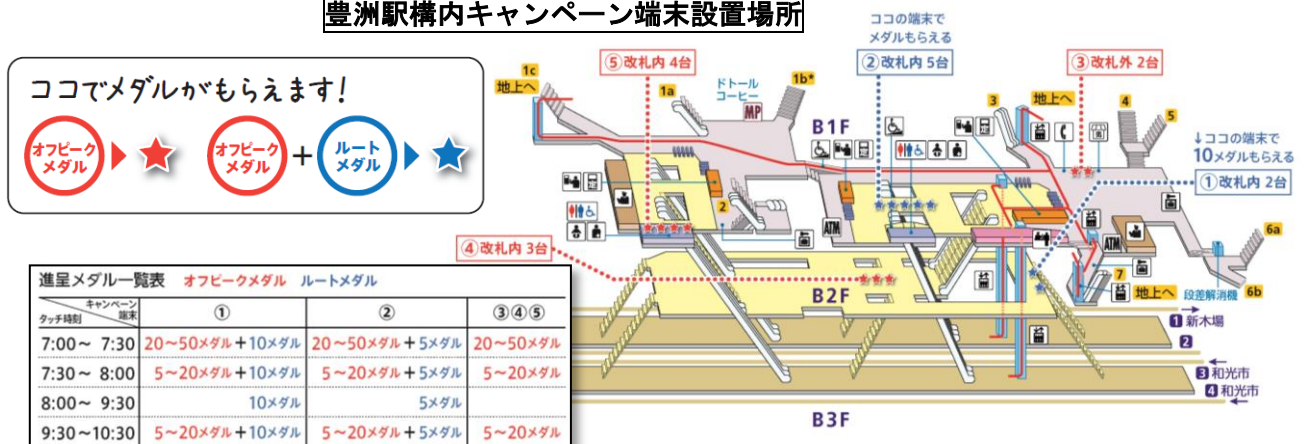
豊洲駅構内キャンペーン端末設置場所

ココでメダルがもらえます!

オフピークメダル ★

オフピークメダル + ルートメダル ★

進呈メダル一覧表 オフピークメダル ルートメダル

| キャンペーン端末 / タッチ時刻 | ① | ② | ③④⑤ |
|---|---|---|---|
| 7:00～ 7:30 | 20～50メダル+10メダル | 20～50メダル+5メダル | 20～50メダル |
| 7:30～ 8:00 | 5～20メダル+10メダル | 5～20メダル+5メダル | 5～20メダル |
| 8:00～ 9:30 | 10メダル | 5メダル | |
| 9:30～10:30 | 5～20メダル+10メダル | 5～20メダル+5メダル | 5～20メダル |

⑤改札内 4台

ココの端末でメダルもらえる

②改札内 5台

③改札外 2台

↓ココの端末で10メダルもらえる

①改札内 2台

④改札内 3台

1c 地上へ

1a

ドトールコーヒー

MP

1b*

B1F

3

地上へ

4

5

ATM

ATM

2

7

地上へ

段差解消機

6a

6b

B2F

1 新木場

2

3 和光市

4 和光市

B3F